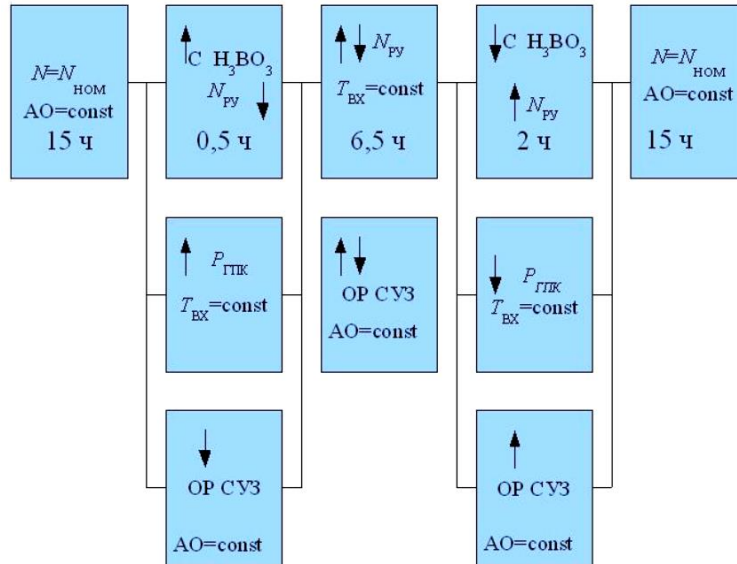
$N$=$N_{ном}$
АО=const
15 ч

↑С $H_3BO_3$
$N_{ру}$ ↓
0,5 ч

↑↓ $N_{ру}$
$T_{вх}$=const
6,5 ч

↓С $H_3BO_3$
↑ $N_{ру}$
2 ч

$N$=$N_{ном}$
АО=const
15 ч

↑ $P_{ГПК}$
$T_{вх}$=const

↑↓
ОР СУЗ
АО=const

↓ $P_{ГПК}$
$T_{вх}$=const

↓
ОР СУЗ
АО=const

↑
ОР СУЗ
АО=const